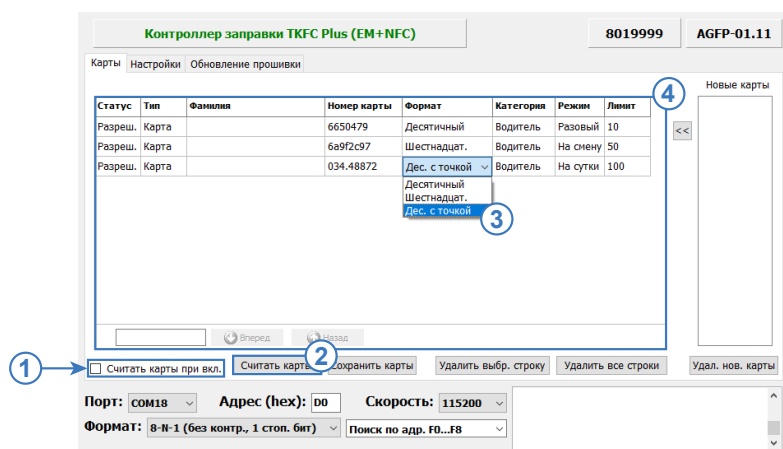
Контроллер заправки TKFC Plus (EM+NFC)

8019999

AGFP-01.11

Карты | Настройки | Обновление прошивки

Новые карты

| Статус | Тип | Фамилия | Номер карты | Формат | Категория | Режим | Лимит |
|---|---|---|---|---|---|---|---|
| Разреш. | Карта | | 6650479 | Десятичный | Водитель | Разовый | 10 |
| Разреш. | Карта | | 6a9f2c97 | Шестнадцат. | Водитель | На смену | 50 |
| Разреш. | Карта | | 034.48872 | Дес. с точкой | Водитель | На сутки | 100 |

Десятичный
Шестнадцат.
Дес. с точкой

3

4

<<

Вперед

Назад

1

Считать карты при вкл.

2

Считать карты

Сохранить карты

Удалить выбр. строку

Удалить все строки

Удал. нов. карты

Порт: COM18

Адрес (hex): D0

Скорость: 115200

Формат: 8-N-1 (без контр., 1 стоп. бит)

Поиск по адр. F0...F8